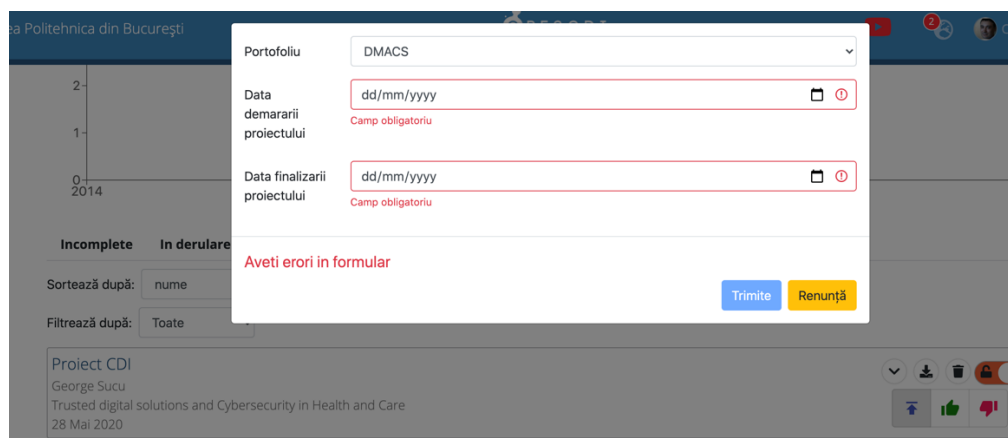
ea Politehnica din București

2
1
0
2014

Incomplete
In derulare

Sortează după: nume
Filtrează după: Toate

Portofoliu
DMACS

Data demararii proiectului
dd/mm/yyyy
Camp obligatoriu

Data finalizarii proiectului
dd/mm/yyyy
Camp obligatoriu

Aveti erori in formular

Trimite
Renunță

Proiect CDI
George Sucu
Trusted digital solutions and Cybersecurity in Health and Care
28 Mai 2020